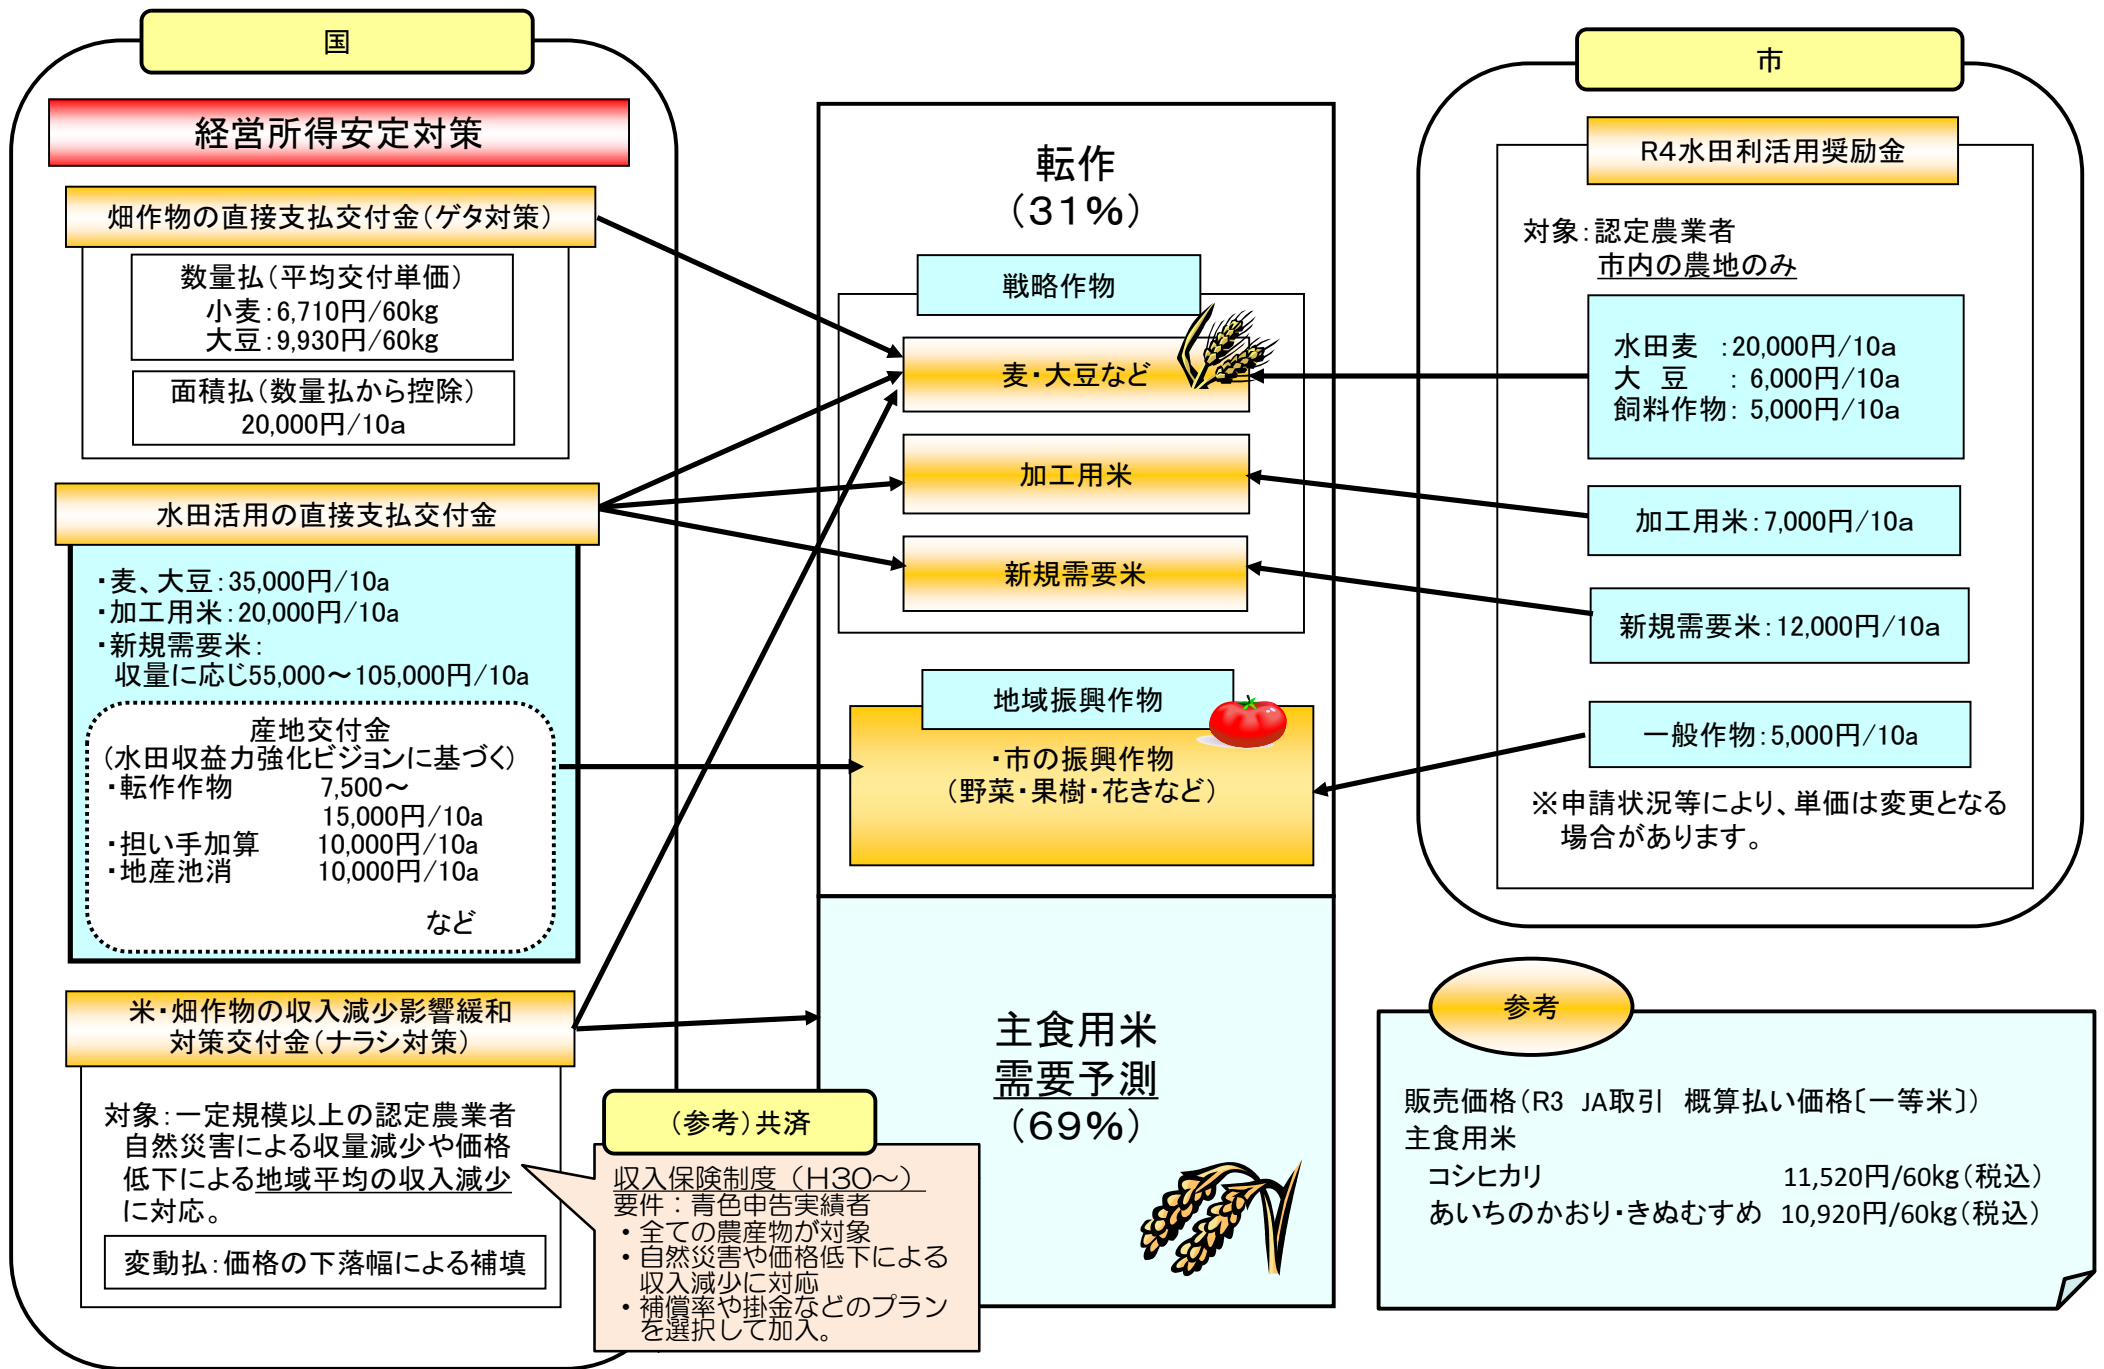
国

経営所得安定対策

畑作物の直接支払交付金(ゲタ対策)

数量払(平均交付単価)
小麦:6,710円/60kg
大豆:9,930円/60kg

面積払(数量払から控除)
20,000円/10a

水田活用の直接支払交付金

・麦、大豆:35,000円/10a
・加工用米:20,000円/10a
・新規需要米:
収量に応じ55,000~105,000円/10a

産地交付金
(水田収益力強化ビジョンに基づく)
・転作作物 7,500~15,000円/10a
・担い手加算 10,000円/10a
・地産池消 10,000円/10a
など

米・畑作物の収入減少影響緩和対策交付金(ナラシ対策)

対象:一定規模以上の認定農業者
自然災害による収量減少や価格低下による地域平均の収入減少に対応。

変動払:価格の下落幅による補填

(参考)共済

収入保険制度(H30~)
要件:青色申告実績者
・全ての農産物が対象
・自然災害や価格低下による収入減少に対応
・補償率や掛金などのプランを選択して加入。

転作
(31%)

戦略作物

麦・大豆など

加工用米

新規需要米

地域振興作物

・市の振興作物
(野菜・果樹・花きなど)

主食用米
需要予測
(69%)

市

R4水田利活用奨励金

対象:認定農業者
市内の農地のみ

水田麦 :20,000円/10a
大 豆 : 6,000円/10a
飼料作物: 5,000円/10a

加工用米:7,000円/10a

新規需要米:12,000円/10a

一般作物:5,000円/10a

※申請状況等により、単価は変更となる場合があります。

参考

販売価格(R3 JA取引 概算払い価格〔一等米〕)
主食用米
コシヒカリ 11,520円/60kg(税込)
あいちのかおり・きぬむすめ 10,920円/60kg(税込)